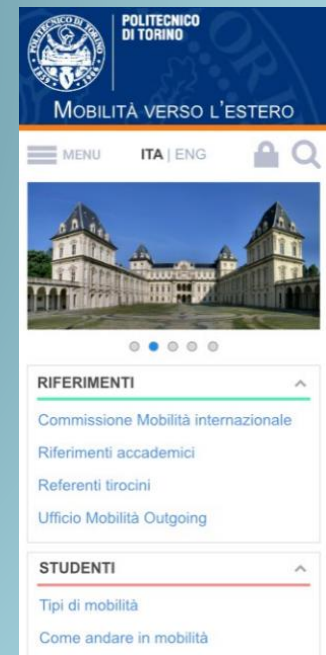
POLITECNICO DI TORINO

MOBILITÀ VERSO L'ESTERO

MENU ITA | ENG

RIFERIMENTI

Commissione Mobilità internazionale

Riferimenti accademici

Referenti tirocini

Ufficio Mobilità Outgoing

STUDENTI

Tipi di mobilità

Come andare in mobilità